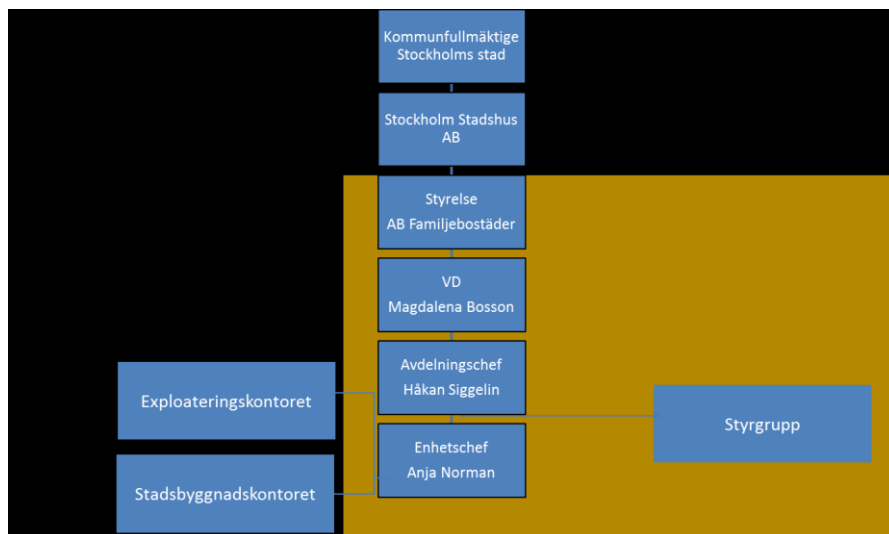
Kommunfullmäktige Stockholms stad

Stockholm Stadshus AB

Styrelse
AB Familjebostäder

VD
Magdalena Bosson

Avdelningschef
Håkan Siggelin

Enhetschef
Anja Norman

Exploateringskontoret

Stadsbyggnadskontoret

Styrgrupp